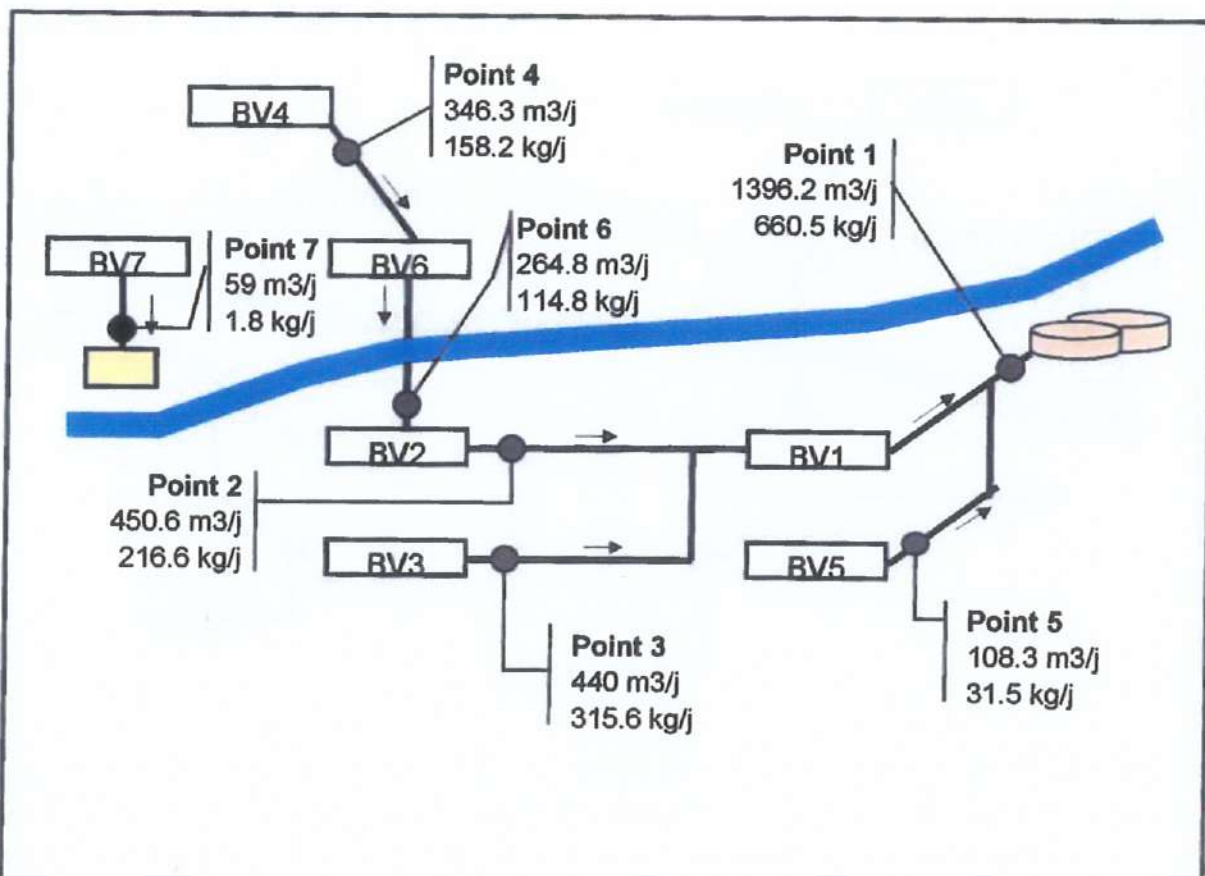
BV4

Point 4
346.3 m3/j
158.2 kg/j

Point 1
1396.2 m3/j
660.5 kg/j

BV7

Point 7
59 m3/j
1.8 kg/j

BV6

Point 6
264.8 m3/j
114.8 kg/j

BV2

BV1

Point 2
450.6 m3/j
216.6 kg/j

BV3

BV5

Point 3
440 m3/j
315.6 kg/j

Point 5
108.3 m3/j
31.5 kg/j